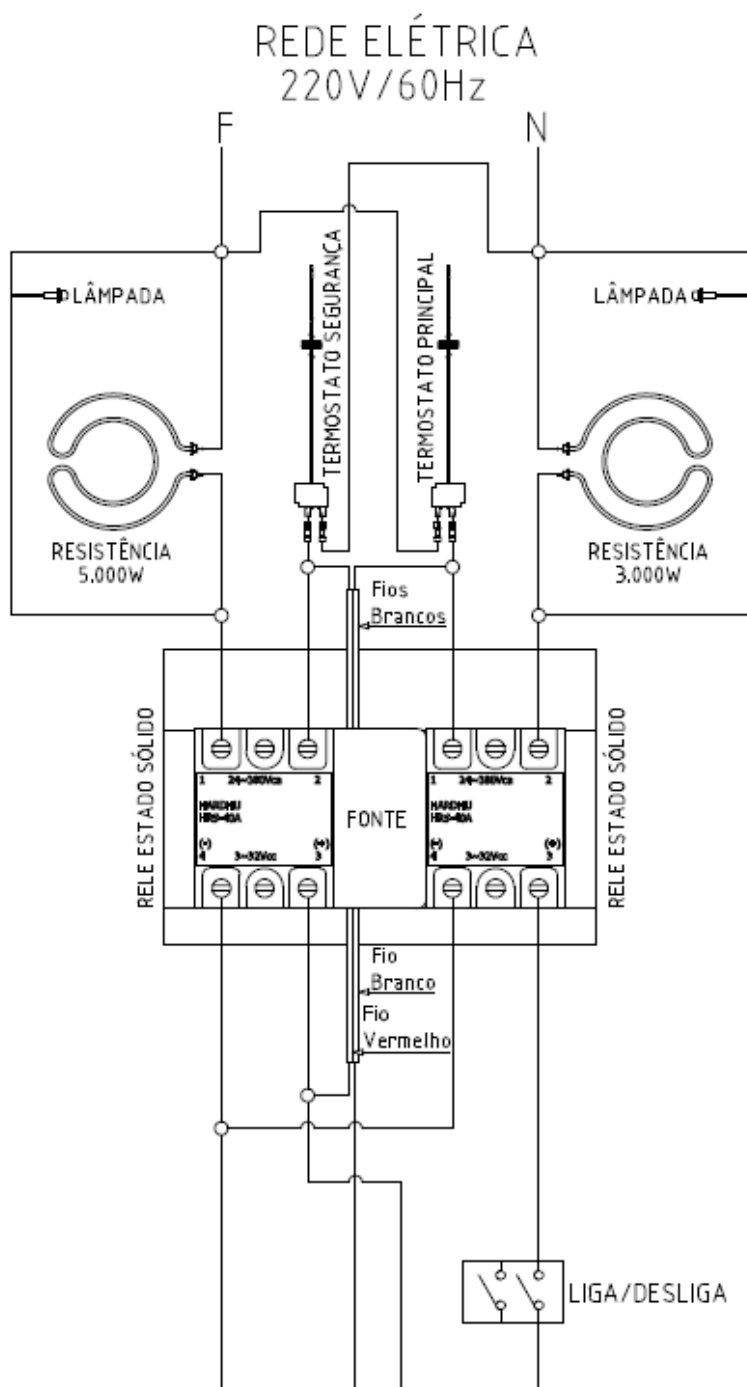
REDE ELÉTRICA
220V/60Hz

F

N

LÂMPADA

TERMOSTATO SEGURANÇA

TERMOSTATO PRINCIPAL

LÂMPADA

RESISTÊNCIA
5.000W

RESISTÊNCIA
3.000W

Fios
Brancos

RELE ESTADO SÓLIDO

1 24~380Vca 2
HARDHU
HRS-40A
(-) (+)
4 3~32Vcc 3

FONTE

1 24~380Vca 2
HARDHU
HRS-40A
(-) (+)
4 3~32Vcc 3

RELE ESTADO SÓLIDO

Fio
Branco

Fio
Vermelho

LIGA/DESLIGA